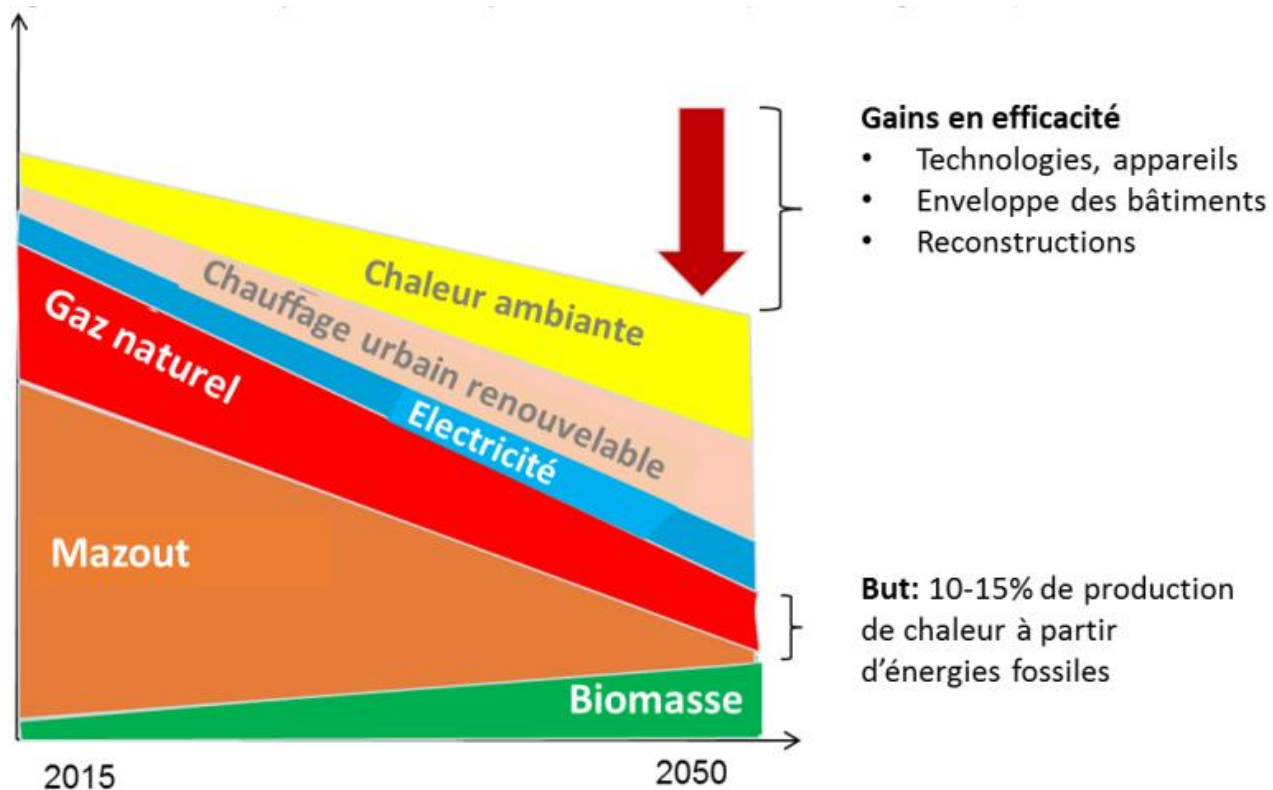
Chaleur ambiante

Chauffage urbain renouvelable

Gaz naturel

Electricité

Mazout

Biomasse

2015

2050

**Gains en efficacité**
- Technologies, appareils
- Enveloppe des bâtiments
- Reconstructions

**But:** 10-15% de production de chaleur à partir d'énergies fossiles